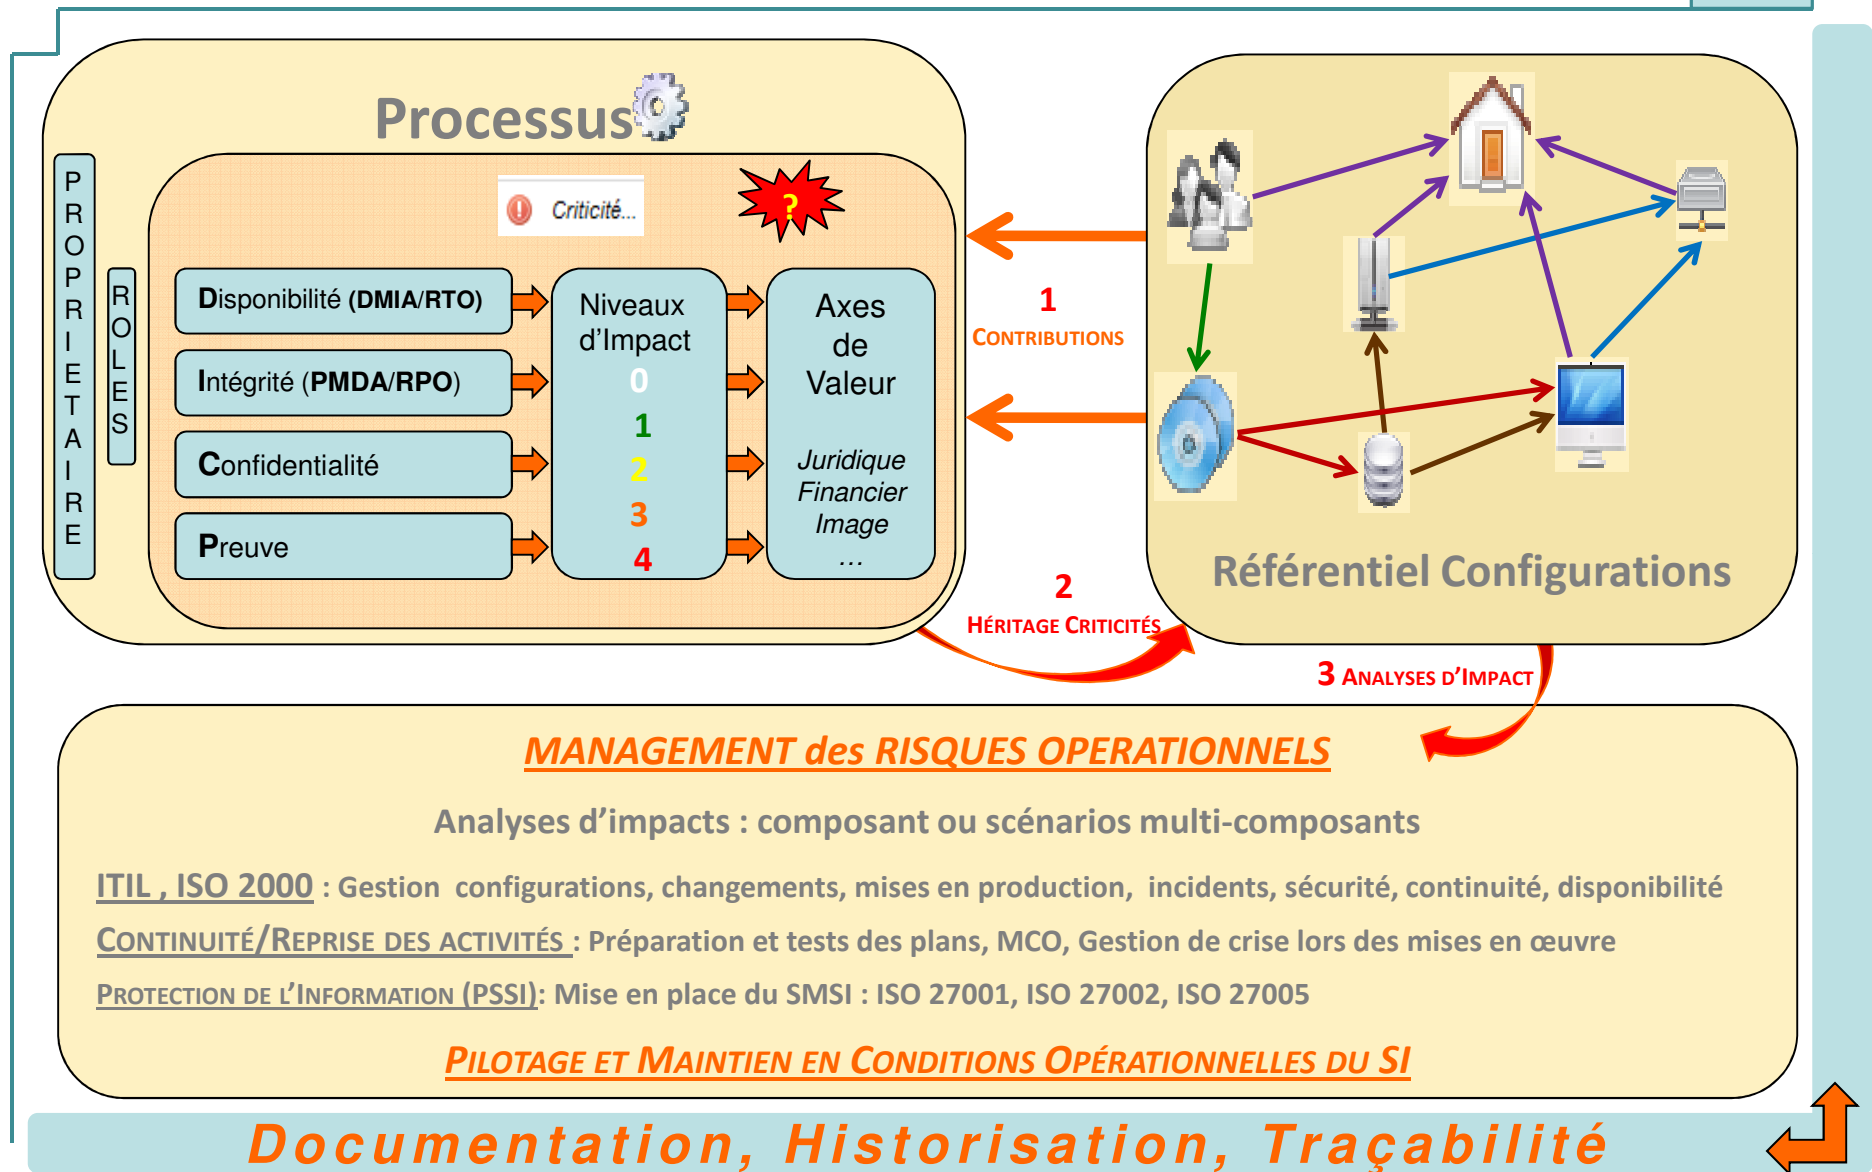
Processus

PROPRIETAIRE

ROLES

Criticité...

?

Disponibilité (DMIA/RTO)

Intégrité (PMDA/RPO)

Confidentialité

Preuve

Niveaux d'Impact
0
1
2
3
4

Axes de Valeur

Juridique
Financier
Image
...

1
CONTRIBUTIONS

2
HÉRITAGE CRITICITÉS

3 ANALYSES D'IMPACT

Référentiel Configurations

MANAGEMENT des RISQUES OPERATIONNELS

Analyses d'impacts : composant ou scénarios multi-composants

ITIL , ISO 2000 : Gestion configurations, changements, mises en production, incidents, sécurité, continuité, disponibilité

CONTINUITÉ/REPRISE DES ACTIVITÉS : Préparation et tests des plans, MCO, Gestion de crise lors des mises en œuvre

PROTECTION DE L'INFORMATION (PSSI): Mise en place du SMSI : ISO 27001, ISO 27002, ISO 27005

PILOTAGE ET MAINTIEN EN CONDITIONS OPÉRATIONNELLES DU SI

Documentation, Historisation, Traçabilité